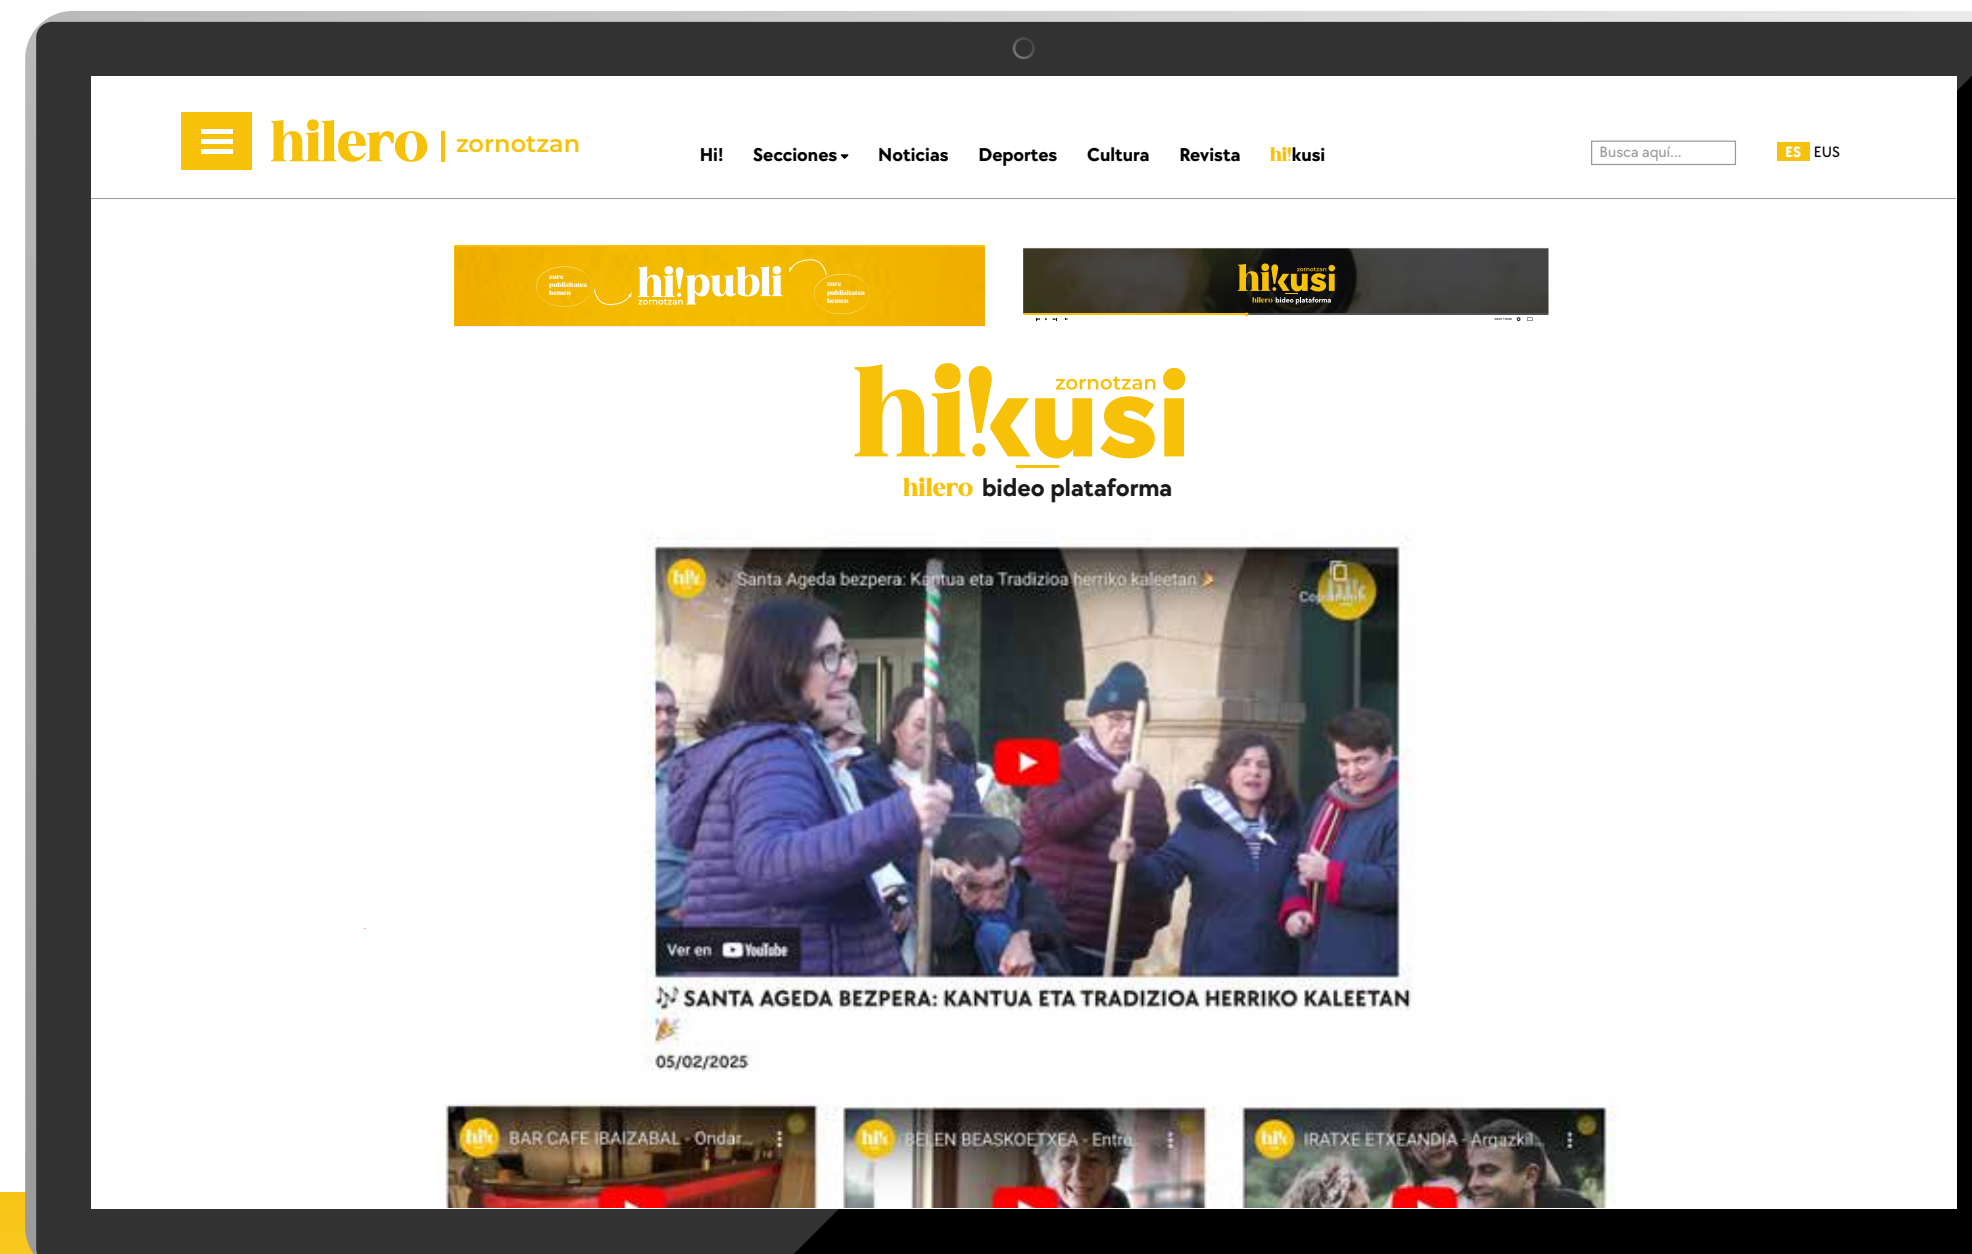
hilero | zornotzan

Hi! Secciones Noticias Deportes Cultura Revista hi!kusi

Busca aquí...

ES EUS

zure publizitatea hemen hi!publi zornotzan zure publizitatea hemen

hi!kusi zornotzan hilero bideo plataforma

zornotzan hi!kusi hilero bideo plataforma

Santa Ageda bezpera: Kantua eta Tradizioa herriko kaleetan

Compartir

Ver en YouTube

🎶 SANTA AGEDA BEZPERA: KANTUA ETA TRADIZIOA HERRIKO KALEETAN 🎉

05/02/2025

BAR CAFE IBAIZABAL - Ondar...

BELEN BEASKOETXEA - Entre...

IRATXE ETXEANDIA - Argazki...